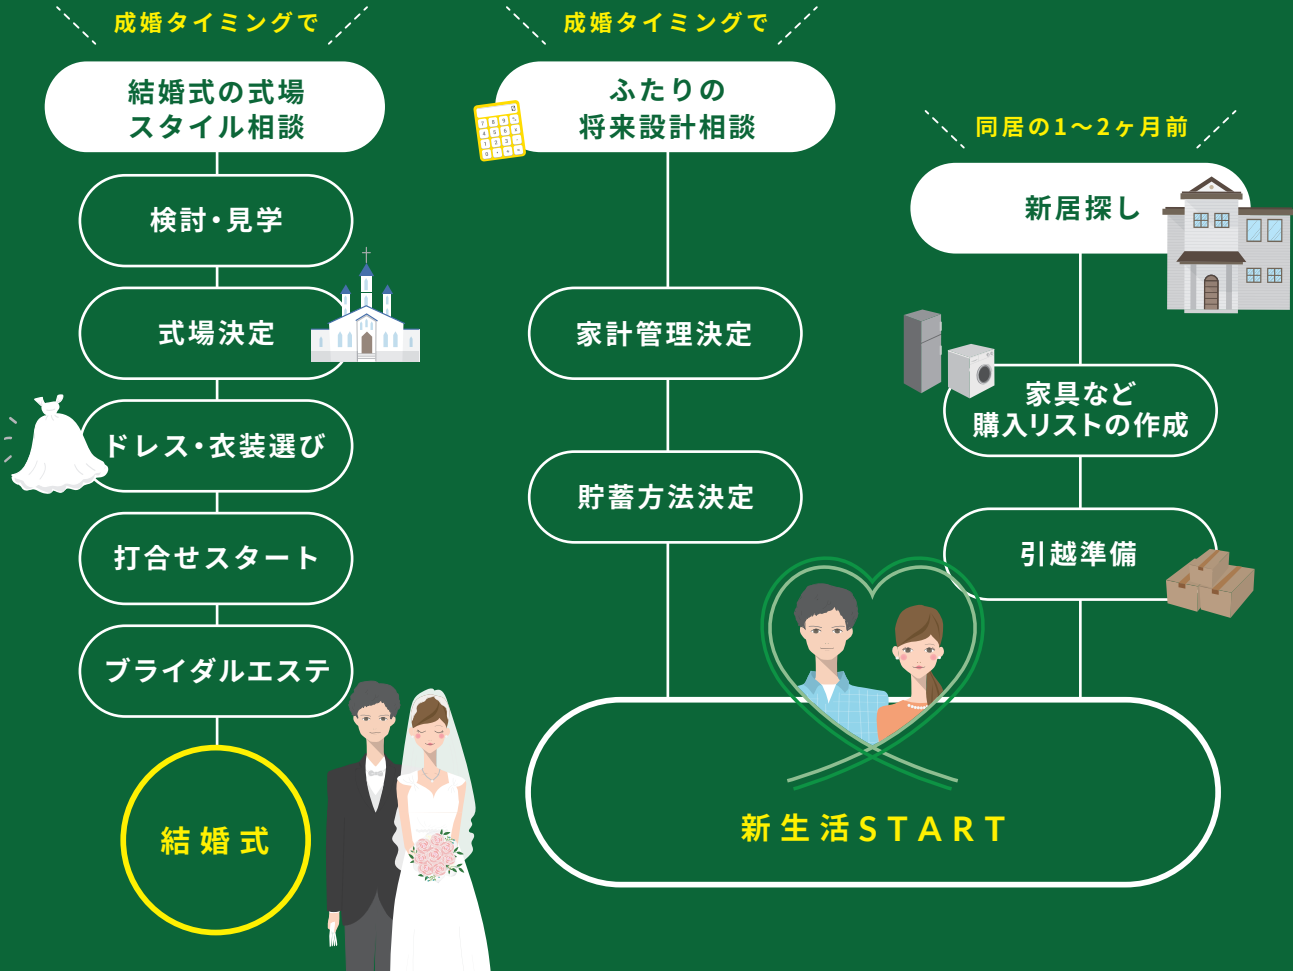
成婚タイミングで

結婚式の式場
スタイル相談

検討・見学

式場決定

ドレス・衣装選び

打合せスタート

ブライダルエステ

結婚式

成婚タイミングで

ふたりの
将来設計相談

家計管理決定

貯蓄方法決定

同居の1～2ヶ月前

新居探し

家具など
購入リストの作成

引越準備

新生活START